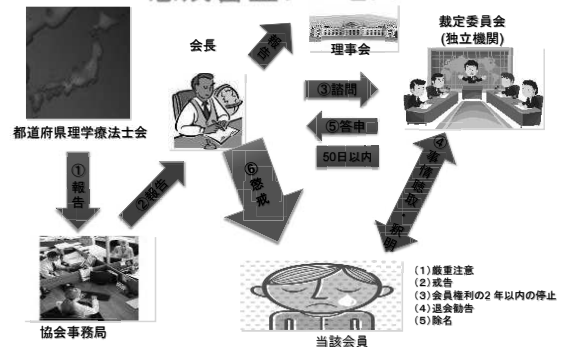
都道府県理学療法士会

①報告

協会事務局

②報告

会長

報告

理事会

裁定委員会
(独立機関)

③諮問

⑤答申

50日以内

④事情聴取・弁明

⑥懲戒

当該会員

(1)厳重注意
(2)戒告
(3)会員権利の2 年以内の停止
(4)退会勧告
(5)除名